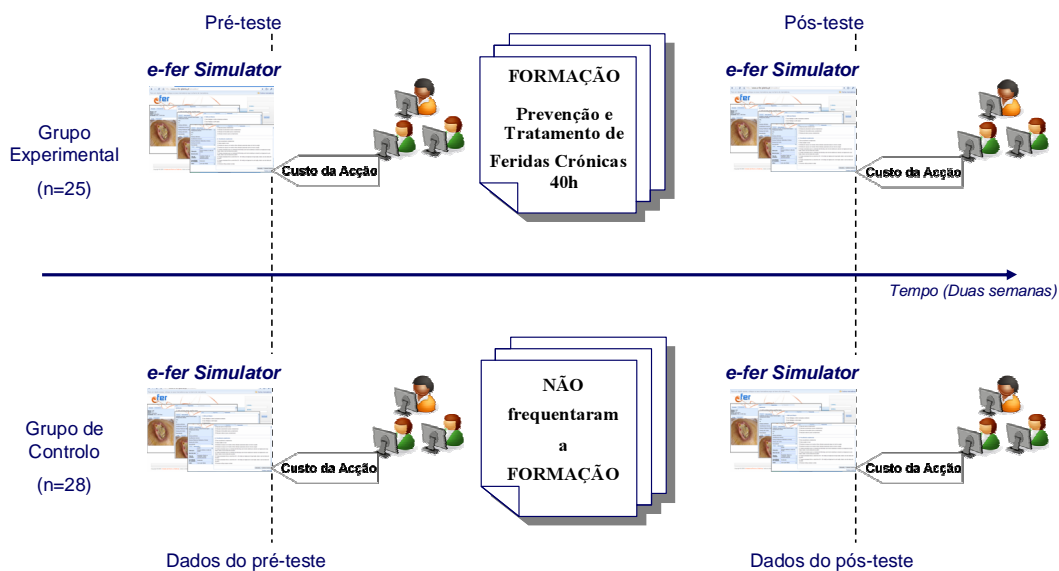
Pré-teste

Pós-teste

e-fer Simulator

FORMAÇÃO

Prevenção e Tratamento de Feridas Crónicas 40h

e-fer Simulator

Grupo Experimental

(n=25)

Custo da Acção

Custo da Acção

Tempo (Duas semanas)

e-fer Simulator

NÃO frequentaram a FORMAÇÃO

e-fer Simulator

Grupo de Controlo

(n=28)

Custo da Acção

Custo da Acção

Dados do pré-teste

Dados do pós-teste